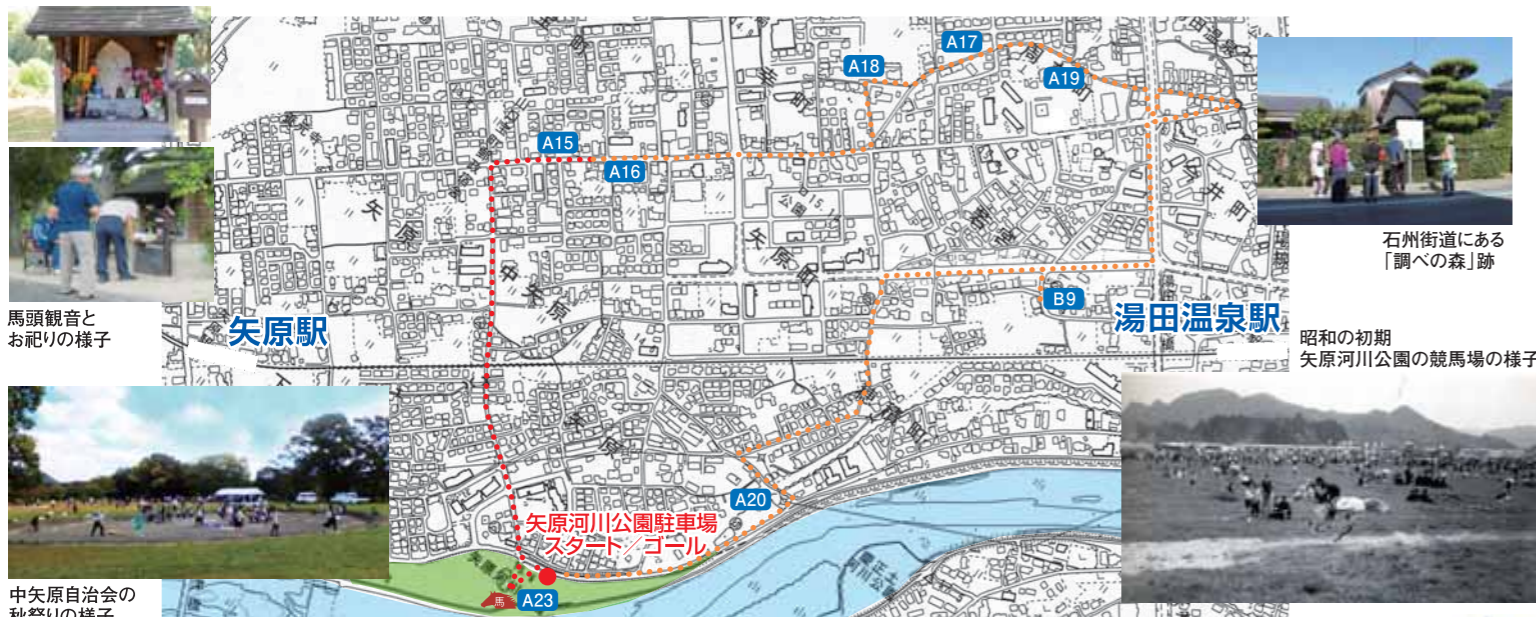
A17
A18
A19
A15
A16
矢原
中矢原
B9
矢原駅
湯田温泉駅
A20
矢原河川公園駐車場
スタート／ゴール
A23
馬

馬頭観音と
お祀りの様子

石州街道にある
「調べの森」跡

昭和の初期
矢原河川公園の競馬場の様子

中矢原自治会の
秋祭りの様子